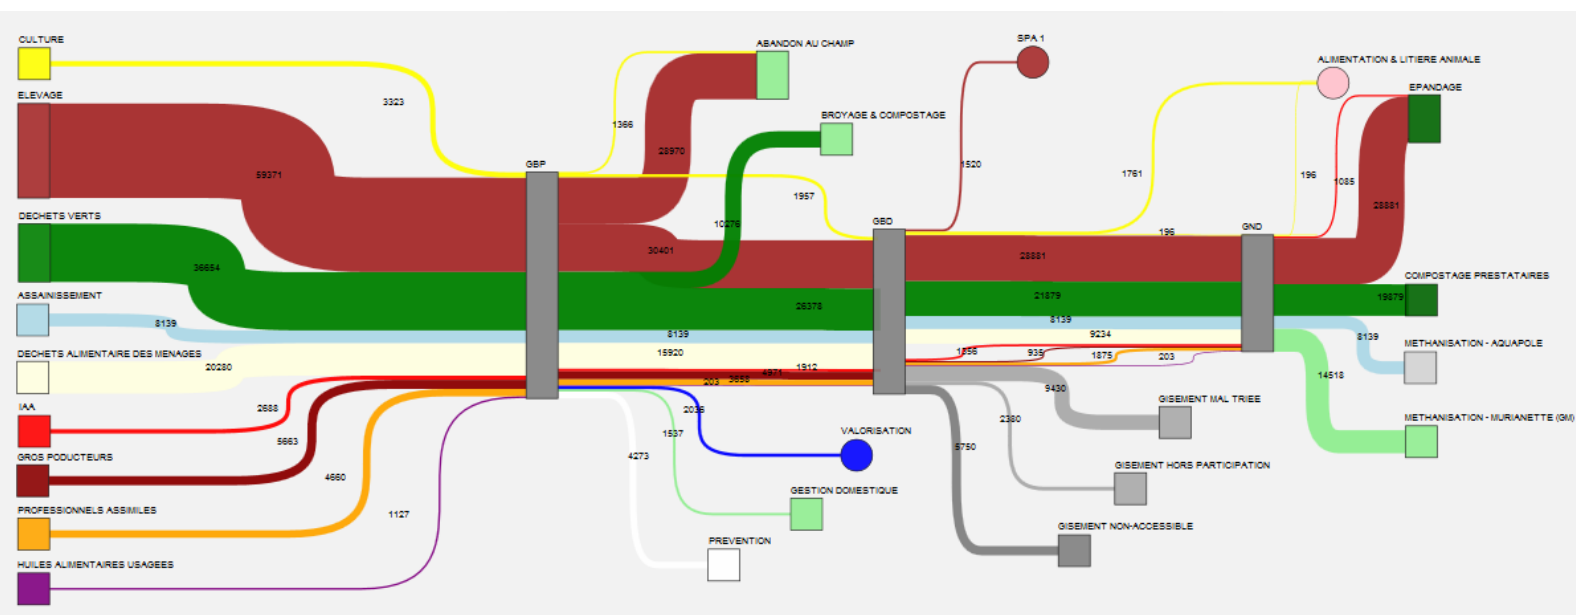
CULTURE
ELEVAGE
DECHETS VERTS
ASSAINISSEMENT
DECHETS ALIMENTAIRE DES MENAGES
IAA
GROS PODUCTEURS
PROFESSIONNELS ASSIMILES
HUILES ALIMENTAIRES USAGEES
3323
59371
36654
8139
20280
2688
5663
4660
1127
GBP
ABANDON AU CHAMP
1366
28970
30401
BROYAGE & COMPOSTAGE
10276
1957
8139
15920
203
3658
4971
1912
2036
1537
4273
VALORISATION
GESTION DOMESTIQUE
PREVENTION
SPA 1
1520
GBD
28881
26378
21879
8139
9234
1856
935
1875
203
9430
2380
5750
GISEMENT MAL TRIEE
GISEMENT HORS PARTICIPATION
GISEMENT NON-ACCESSIBLE
1761
196
GND
ALIMENTATION & LITIERE ANIMALE
196
1085
EPANDAGE
28881
COMPOSTAGE PRESTATAIRES
19879
8139
METHANISATION - AQUAPOLE
14518
METHANISATION - MURIANETTE (GM)